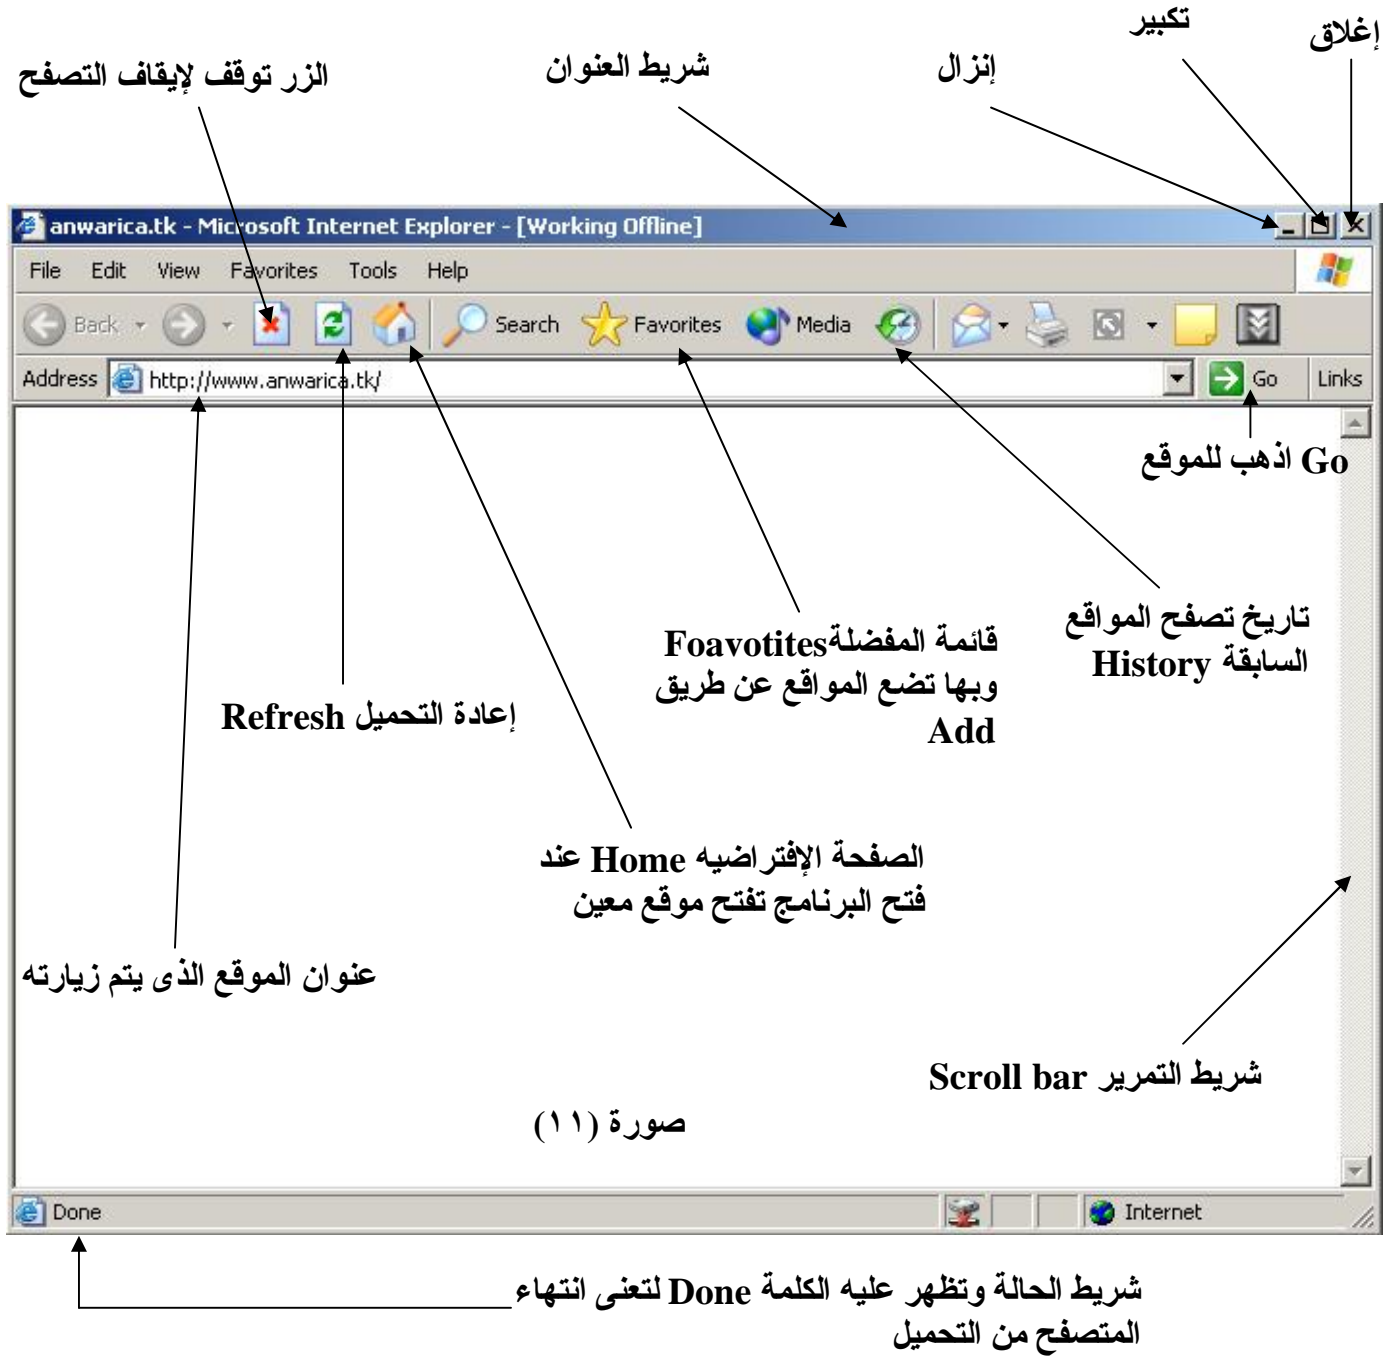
إغلاق

تكبير

إنزال

شريط العنوان

الزر توقف لإيقاف التصفح

anwarica.tk - Microsoft Internet Explorer - [Working Offline]

File Edit View Favorites Tools Help

Back Search Favorites Media

Address http://www.anwarica.tk/ Go Links

Go اذهب للموقع

تاريخ تصفح المواقع السابقة History

قائمة المفضلةFoavotites وبها تضع المواقع عن طريق Add

إعادة التحميل Refresh

الصفحة الإفتراضيه Home عند فتح البرنامج تفتح موقع معين

عنوان الموقع الذى يتم زيارته

شريط التمرير Scroll bar

صورة (١١)

Done Internet

شريط الحالة وتظهر عليه الكلمة Done لتعنى انتهاء المتصفح من التحميل